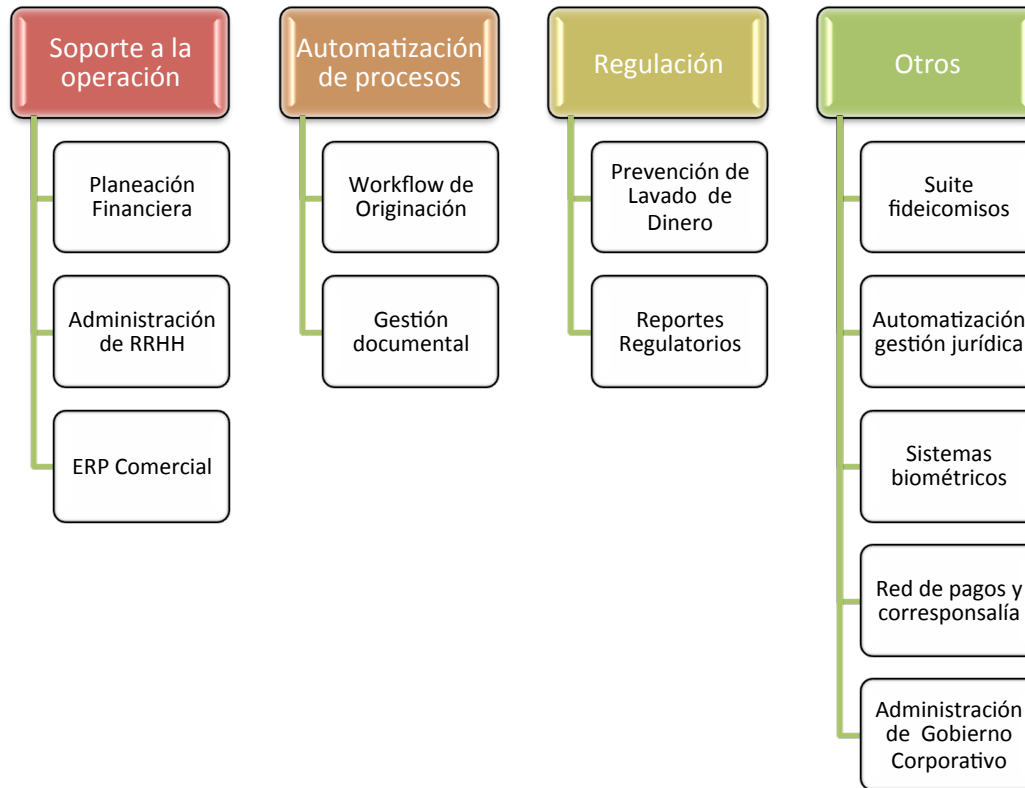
Soporte a la operación

Planeación Financiera

Administración de RRHH

ERP Comercial

Automatización de procesos

Workflow de Originación

Gestión documental

Regulación

Prevención de Lavado de Dinero

Reportes Regulatorios

Otros

Suite fideicomisos

Automatización gestión jurídica

Sistemas biométricos

Red de pagos y corresponsalía

Administración de Gobierno Corporativo